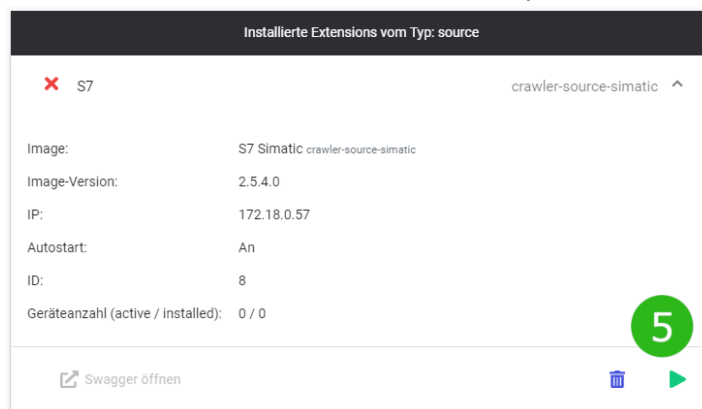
Installierte Extensions vom Typ: source

S7

crawler-source-simatic

Image: S7 Simatic crawler-source-simatic

Image-Version: 2.5.4.0

IP: 172.18.0.57

Autostart: An

ID: 8

Geräteanzahl (active / installed): 0 / 0

5

Swagger öffnen